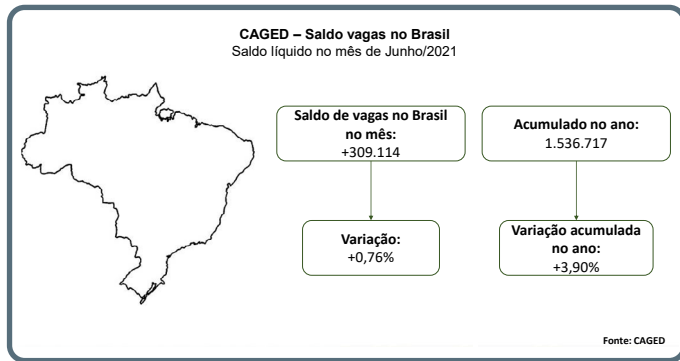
CAGED – Saldo vagas no Brasil
Saldo líquido no mês de Junho/2021

Saldo de vagas no Brasil no mês:
+309.114

Acumulado no ano:
1.536.717

Variação:
+0,76%

Variação acumulada no ano:
+3,90%

Fonte: CAGED